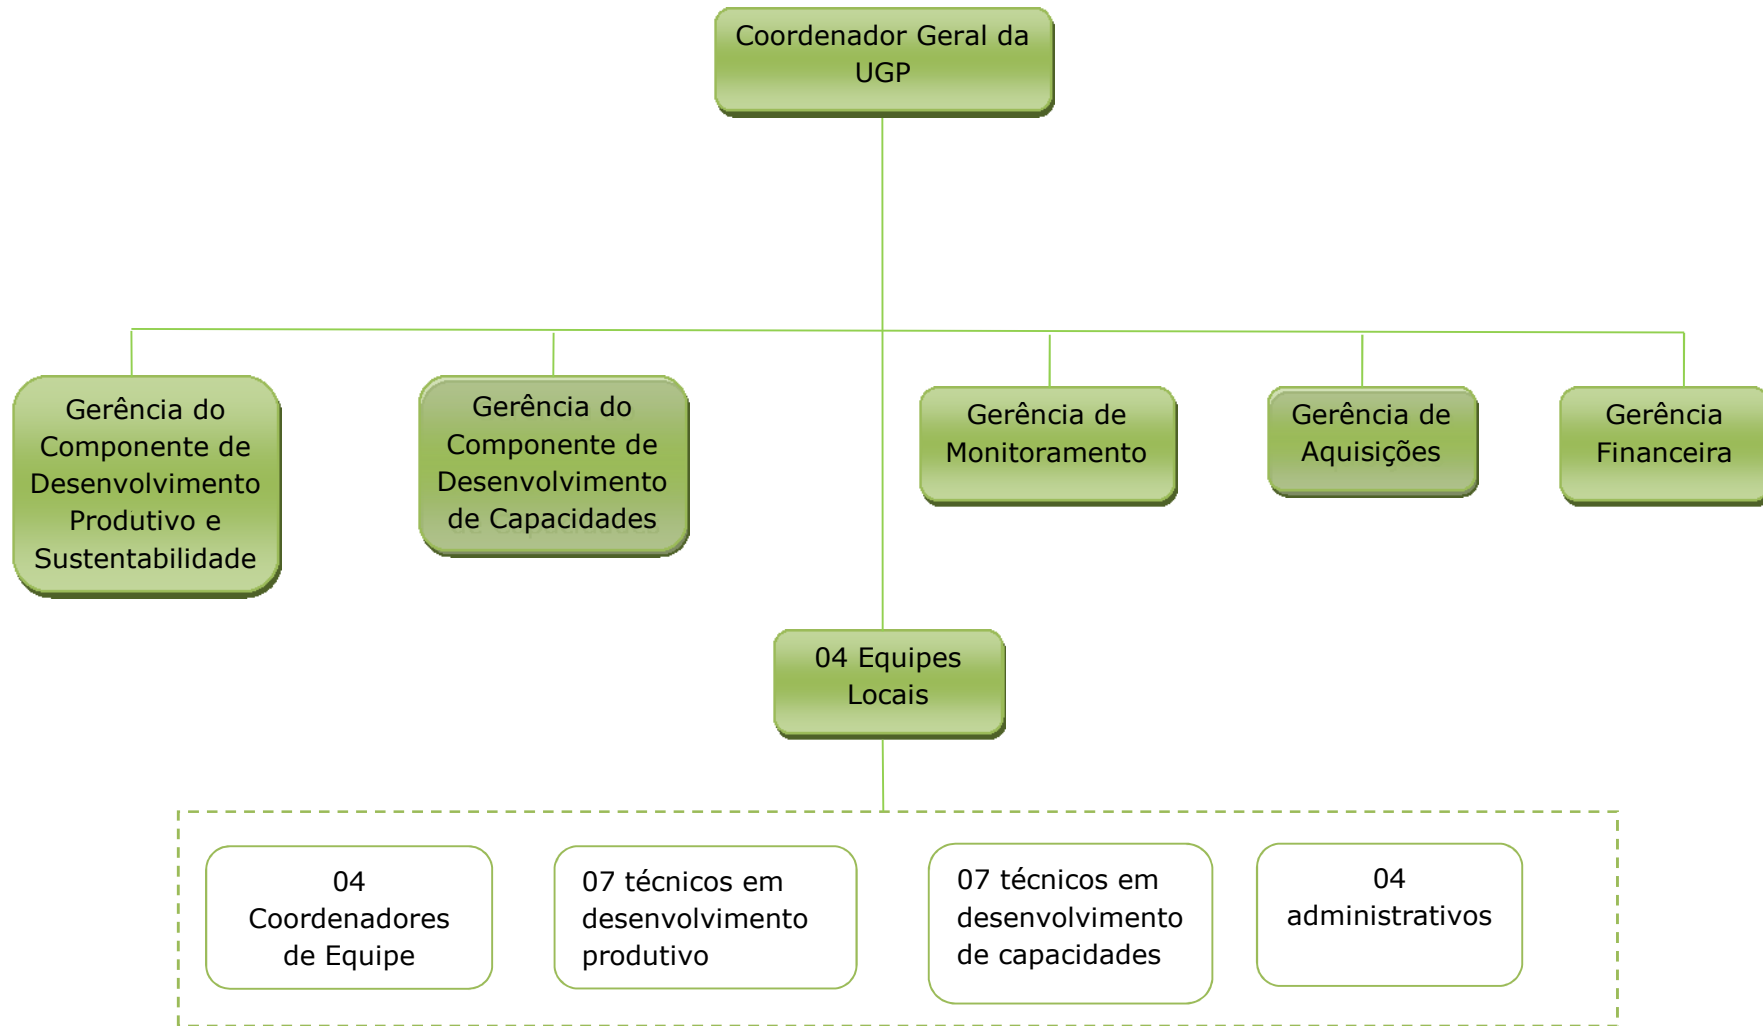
Coordenador Geral da UGP

Gerência do Componente de Desenvolvimento Produtivo e Sustentabilidade

Gerência do Componente de Desenvolvimento de Capacidades

Gerência de Monitoramento

Gerência de Aquisições

Gerência Financeira

04 Equipes Locais

04 Coordenadores de Equipe

07 técnicos em desenvolvimento produtivo

07 técnicos em desenvolvimento de capacidades

04 administrativos